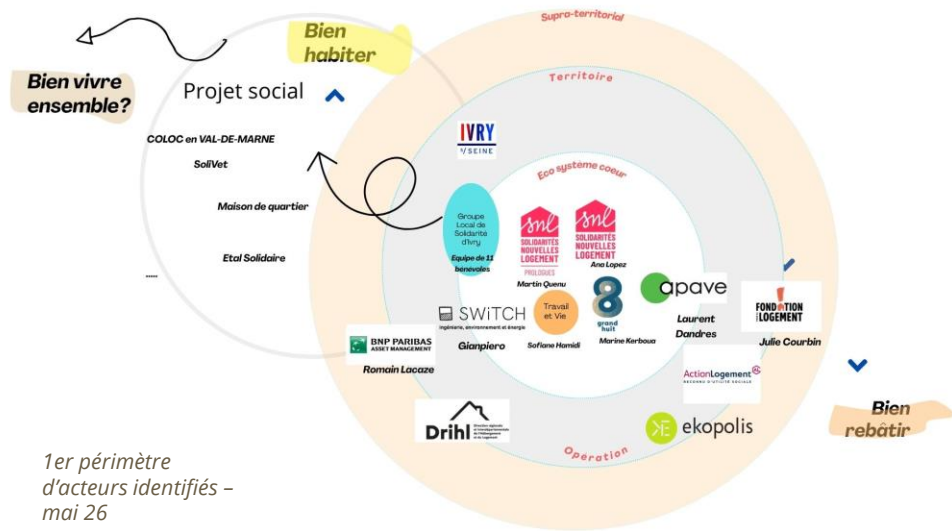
Bien vivre ensemble?

Bien habiter

Projet social

COLOC en VAL-DE-MARNE

SoliVet

Maison de quartier

Etal Solidaire

.....

Supra-territorial

Territoire

IVRY s/SEINE

Eco système coeur

Groupe Local de Solidarité d'Ivry

Equipe de 11 benevoles

snl SOLIDARITÉS NOUVELLES LOGEMENT PROLOGUES

Martin Quenu

snl SOLIDARITÉS NOUVELLES LOGEMENT

Ana Lopez

apave

Laurent Dandres

FONDATION POUR LE LOGEMENT

Julie Courbin

SWITCH ingénierie, environnement et énergie

Gianpiero

Travail et Vie

Sofiane Hamidi

8 grand huit

Marine Kerbaua

BNP PARIBAS ASSET MANAGEMENT

Romain Lacaze

ActionLogement RÉSEAU D'UTILITÉ SOCIALE

Drihl Direction régionale et interdépartementale de l'hébergement et du logement

ekopolis

Operation

Bien rebâtir

1er périmètre d'acteurs identifiés – mai 26